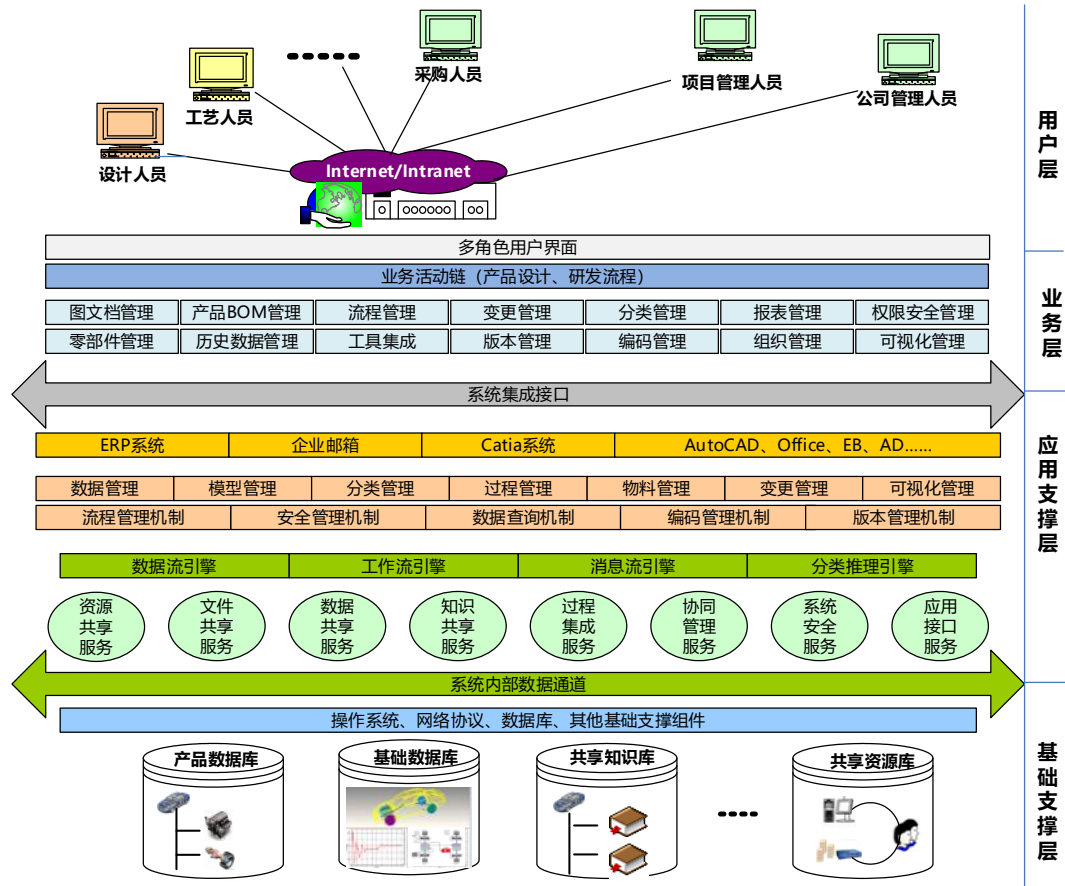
采购人员

项目管理人员

工艺人员

公司管理人员

设计人员

Internet/Intranet

用户层

多角色用户界面

业务活动链（产品设计、研发流程）

| 图文档管理 | 产品BOM管理 | 流程管理 | 变更管理 | 分类管理 | 报表管理 | 权限安全管理 |
|---|---|---|---|---|---|---|
| 零部件管理 | 历史数据管理 | 工具集成 | 版本管理 | 编码管理 | 组织管理 | 可视化管理 |

业务层

系统集成接口

| ERP系统 | 企业邮箱 | Catia系统 | AutoCAD、Office、EB、AD...... |
|---|---|---|---|

| 数据管理 | 模型管理 | 分类管理 | 过程管理 | 物料管理 | 变更管理 | 可视化管理 |
|---|---|---|---|---|---|---|

| 流程管理机制 | 安全管理机制 | 数据查询机制 | 编码管理机制 | 版本管理机制 |
|---|---|---|---|---|

应用支撑层

| 数据流引擎 | 工作流引擎 | 消息流引擎 | 分类推理引擎 |
|---|---|---|---|

资源共享服务

文件共享服务

数据共享服务

知识共享服务

过程集成服务

协同管理服务

系统安全服务

应用接口服务

系统内部数据通道

操作系统、网络协议、数据库、其他基础支撑组件

产品数据库

基础数据库

共享知识库

共享资源库

基础支撑层